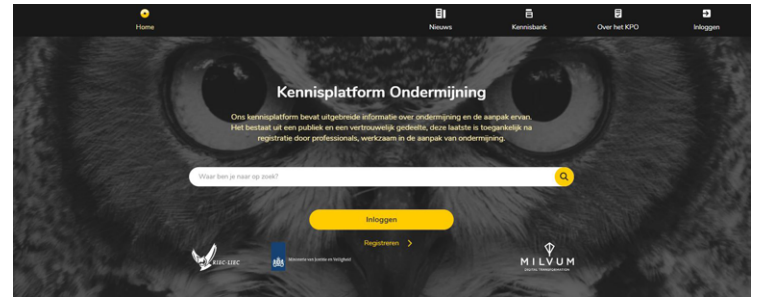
Home
Nieuws
Kennisbank
Over het KPO
Inloggen

Kennisplatform Ondermijning

Ons kennisplatform bevat uitgebreide informatie over ondermijning en de aanpak ervan. Het bestaat uit een publiek en een vertrouwelijk gedeelte, deze laatste is toegankelijk na registratie door professionals, werkzaam in de aanpak van ondermijning.

Waar ben je naar op zoek?

Inloggen

Registreren >

RIEC · LIEC

Ministerie van Justitie en Veiligheid

MILVUM
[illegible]